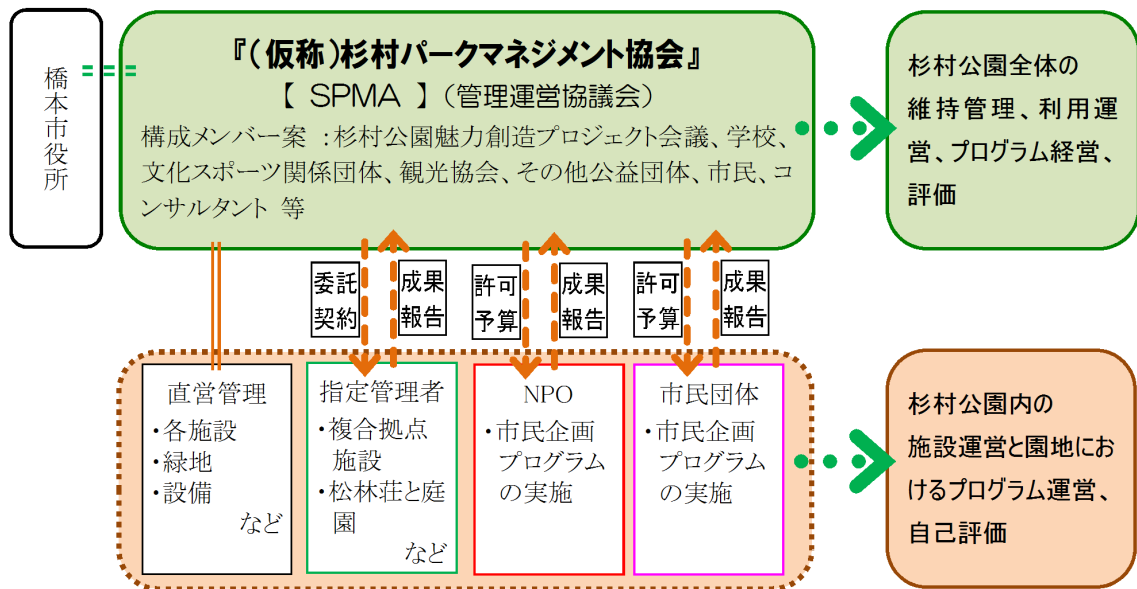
橋本市役所

『(仮称)杉村パークマネジメント協会』
【 SPMA 】(管理運営協議会)
構成メンバー案 :杉村公園魅力創造プロジェクト会議、学校、文化スポーツ関係団体、観光協会、その他公益団体、市民、コンサルタント 等

杉村公園全体の維持管理、利用運営、プログラム経営、評価

委託契約

成果報告

許可予算

成果報告

許可予算

成果報告

直営管理
・各施設
・緑地
・設備
など

指定管理者
・複合拠点施設
・松林荘と庭園
など

NPO
・市民企画プログラムの実施

市民団体
・市民企画プログラムの実施

杉村公園内の施設運営と園地におけるプログラム運営、自己評価